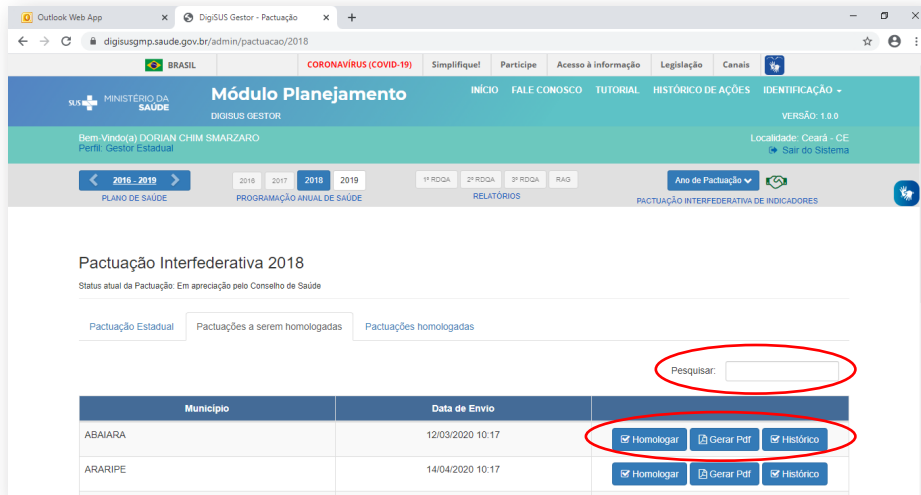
Outlook Web App
DigiSUS Gestor - Pactuação
digisusgmp.saude.gov.br/admin/pactuacao/2018

BRASIL
CORONAVÍRUS (COVID-19)
Simplifique!
Participe
Acesso à informação
Legislação
Canais

SUS MINISTÉRIO DA SAÚDE
Módulo Planejamento
DIGISUS GESTOR
INÍCIO
FALE CONOSCO
TUTORIAL
HISTÓRICO DE AÇÕES
IDENTIFICAÇÃO
VERSÃO: 1.0.0

Bem-Vindo(a) DORIAN CHIM SMARZARO
Perfil: Gestor Estadual
Localidade: Ceará - CE
Sair do Sistema

2016 - 2019
PLANO DE SAÚDE
2016
2017
2018
2019
PROGRAMAÇÃO ANUAL DE SAÚDE
1º RDQA
2º RDQA
3º RDQA
RAG
RELATÓRIOS
Ano de Pactuação
PACTUAÇÃO INTERFEDERATIVA DE INDICADORES

Pactuação Interfederativa 2018
Status atual da Pactuação: Em apreciação pelo Conselho de Saúde

Pactuação Estadual
Pactuações a serem homologadas
Pactuações homologadas

Pesquisar:

| Município | Data de Envio | |
|---|---|---|
| ABAIARA | 12/03/2020 10:17 | Homologar Gerar Pdf Histórico |
| ARARIPE | 14/04/2020 10:17 | Homologar Gerar Pdf Histórico |